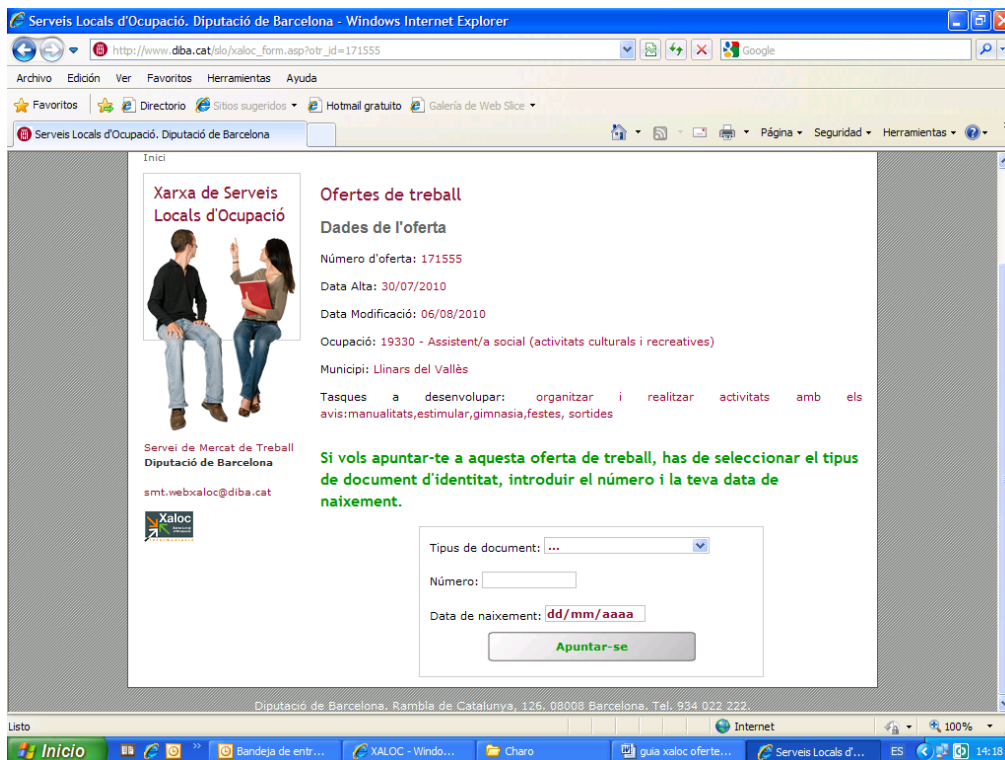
Serveis Locals d'Ocupació. Diputació de Barcelona - Windows Internet Explorer

http://www.diba.cat/slo/xaloc_form.asp?otr_id=171555

Google

Archivo Edición Ver Favoritos Herramientas Ayuda

Favoritos Directorio Sitios sugeridos Hotmail gratuito Galería de Web Slice

Serveis Locals d'Ocupació. Diputació de Barcelona

Página Seguridad Herramientas

Inici

Xarxa de Serveis Locals d'Ocupació

Ofertes de treball

Dades de l'oferta

Número d'oferta: 171555

Data Alta: 30/07/2010

Data Modificació: 06/08/2010

Ocupació: 19330 - Assistent/a social (activitats culturals i recreatives)

Municipi: Llinars del Vallès

Tasques a desenvolupar: organitzar i realitzar activitats amb els avis:manualitats,estimular,gimnasia,festes, sortides

Si vols apuntar-te a aquesta oferta de treball, has de seleccionar el tipus de document d'identitat, introduir el número i la teva data de naixement.

Servei de Mercat de Treball
Diputació de Barcelona

smt.webxaloc@diba.cat

Xaloc

Tipus de document: ...

Número:

Data de naixement: dd/mm/aaaa

Apuntar-se

Diputació de Barcelona. Rambla de Catalunya, 126. 08008 Barcelona. Tel. 934 022 222.

Listo

Internet

100%

Inicio

Bandeja de entr...

XALOC - Windo...

Charo

guia xaloc oferte...

Serveis Locals d'...

ES

14:18